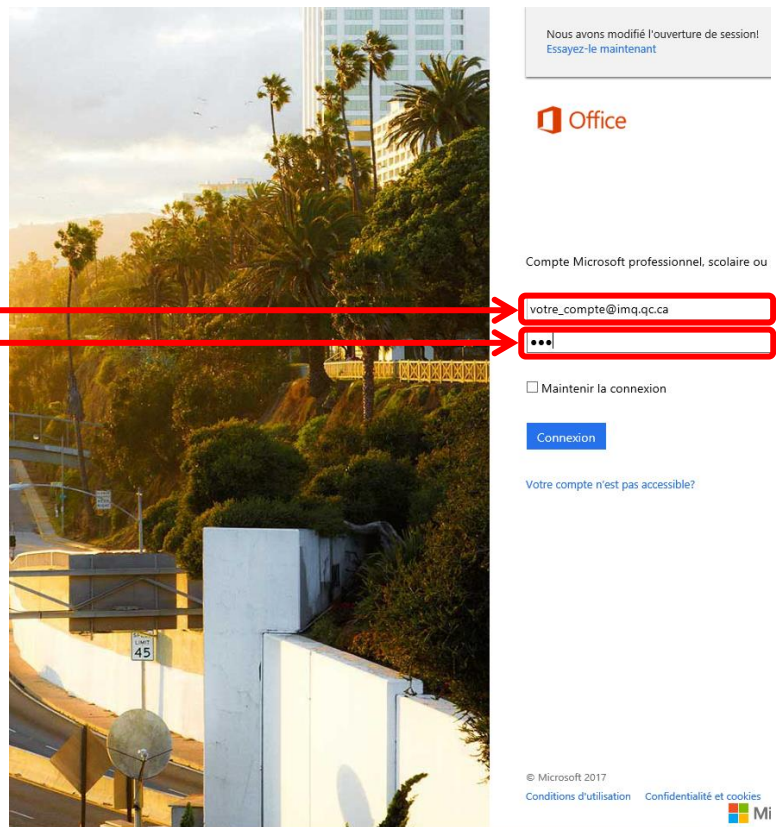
Nous avons modifié l'ouverture de session!
Essayez-le maintenant

Office

Compte Microsoft professionnel, scolaire ou

votre_compte@imq.qc.ca

•••

Maintenir la connexion

Connexion

Votre compte n'est pas accessible?

SPEED LIMIT 45

© Microsoft 2017
Conditions d'utilisation Confidentialité et cookies
Mi